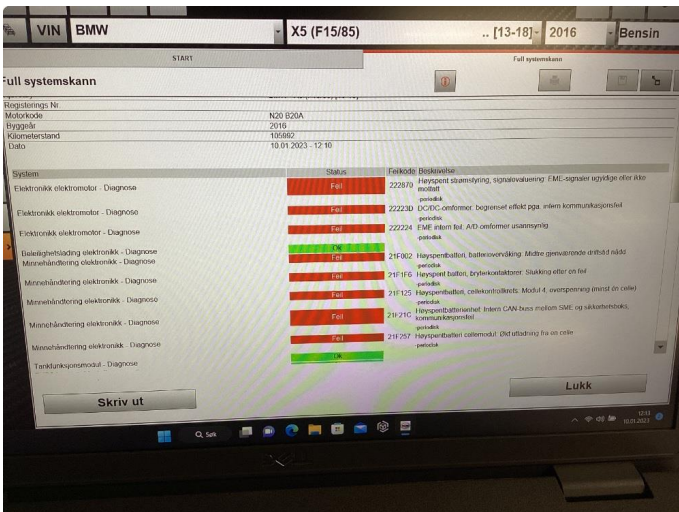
VIN BMW X5 (F15/85) .. [13-18] 2016 Bensin

START

Full systemskann

Full systemskann

Registerings Nr.
Motorkode N20 B20A
Byggeår 2016
Kilometerstand 105982
Dato 10.01.2023 - 12:10

| System | Status | Feilkode | Beskrivelse |
|---|---|---|---|
| Elektronikk elektromotor - Diagnose | Feil | 222870 | Høyspent strømstyring, signalevaluering: EME-signaler ugyldige eller ikke mottatt periodisk |
| Elektronikk elektromotor - Diagnose | Feil | 22223D | DC/DC-omformer: begrenset effekt pga. intern kommunikasjonsfeil periodisk |
| Elektronikk elektromotor - Diagnose | Feil | 222224 | EME internt feil: A/D-omformer usannsynlig periodisk |
| Bekvemmelighetslading elektronikk - Diagnose | OK | | |
| Minnehåndtering elektronikk - Diagnose | Feil | 21F002 | Høyspentbatteri, batteriovervåking: Midtre gjenværende driftstid nådd periodisk |
| Minnehåndtering elektronikk - Diagnose | Feil | 21F1F6 | Høyspent batteri, bryterkontaktorer: Slukking etter en feil periodisk |
| Minnehåndtering elektronikk - Diagnose | Feil | 21F125 | Høyspentbatteri, cellekontrollkrets: Modul 4, overspenning (minst én celle) periodisk |
| Minnehåndtering elektronikk - Diagnose | Feil | 21F21C | Høyspentbatterienhet: Intern CAN-buss mellom SME og sikkerhetsboks, kommunikasjonsfeil periodisk |
| Minnehåndtering elektronikk - Diagnose | Feil | 21F257 | Høyspentbatteri cellemodul: Økt utladning fra én celle periodisk |
| Tankfunksjonsmodul - Diagnose | OK | | |

Skriv ut

Lukk

Søk

12:10
10.01.2023